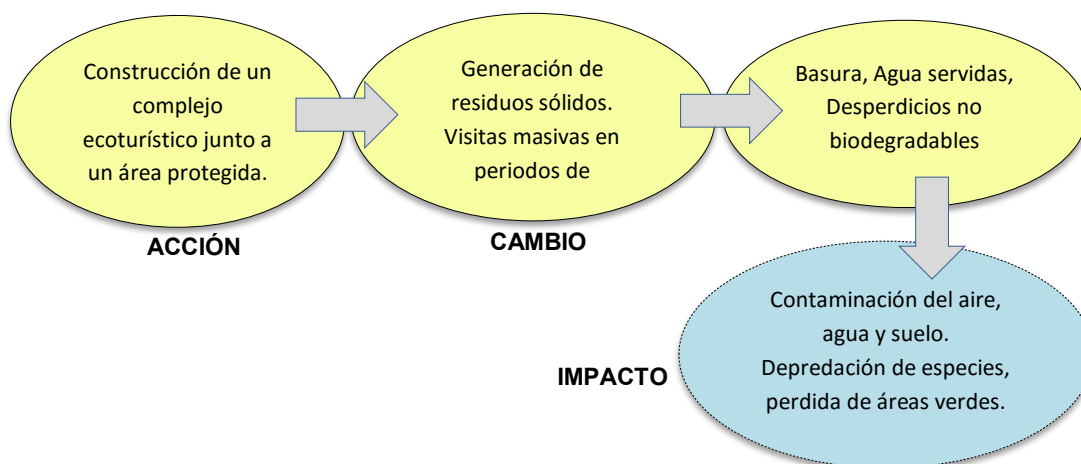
Construcción de un complejo ecoturístico junto a un área protegida.

ACCIÓN

Generación de residuos sólidos. Visitas masivas en periodos de

CAMBIO

Basura, Agua servidas, Desperdicios no biodegradables

IMPACTO

Contaminación del aire, agua y suelo. Depredación de especies, perdida de áreas verdes.